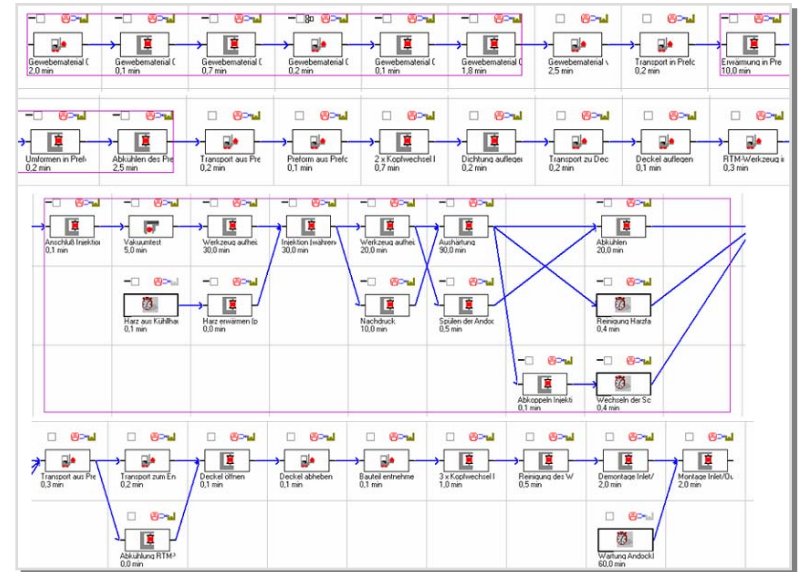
Gewebematerial (
2,0 min

Gewebematerial (
0,1 min

Gewebematerial (
0,7 min

Gewebematerial (
0,2 min

Gewebematerial (
0,1 min

Gewebematerial (
1,8 min

Gewebematerial \
2,5 min

Transport in Prefo
0,2 min

Erwärmung in Pre
10,0 min

Umformen in Pref
0,2 min

Abkühlen des Pre
2,5 min

Transport aus Pre
0,2 min

Preform aus Prefc
0,1 min

2 x Kopfwechsel I
0,7 min

Dichtung auflegen
0,2 min

Transport zu Dec
0,2 min

Deckel auflegen
0,1 min

RTM-Werkzeug ii
0,3 min

Anschluß Injektio
0,1 min

Vakuumtest
5,0 min

Werkzeug aufhei
30,0 min

Injektion (während
30,0 min

Werkzeug aufhei
20,0 min

Aushärtung
90,0 min

Abkühlen
20,0 min

Harz aus Kühlhau
0,1 min

Harz erwärmen (p
0,0 min

Nachdruck
10,0 min

Spülen der Andoc
0,5 min

Reinigung Harzfa
0,4 min

Abkoppeln Injekti
0,1 min

Wechseln der Sc
0,4 min

Transport aus Pre
0,3 min

Transport zum En
0,2 min

Deckel öffnen
0,1 min

Deckel abheben
0,1 min

Bauteil entnehme
0,1 min

3 x Kopfwechsel I
1,0 min

Reinigung des W
0,5 min

Demontage Inlet/
2,0 min

Montage Inlet/Ou
2,0 min

Abkühlung RTM-
0,0 min

Wartung Andockl
60,0 min